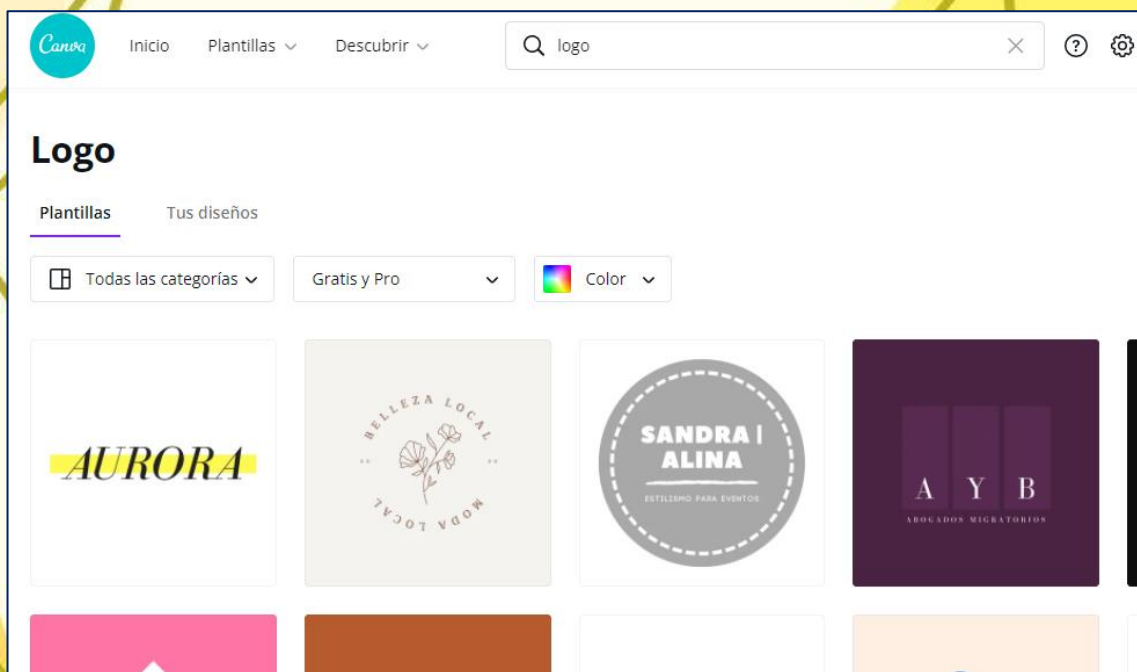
Canva Inicio Plantillas Descubrir

logo

Logo

Plantillas Tus diseños

Todas las categorías Gratis y Pro Color

AURORA

BELLEZA LOCAL
MODA LOCAL

SANDRA | ALINA
ESTILISMO PARA EVENTOS

A Y B
ABOGADOS MIGRATORIOS